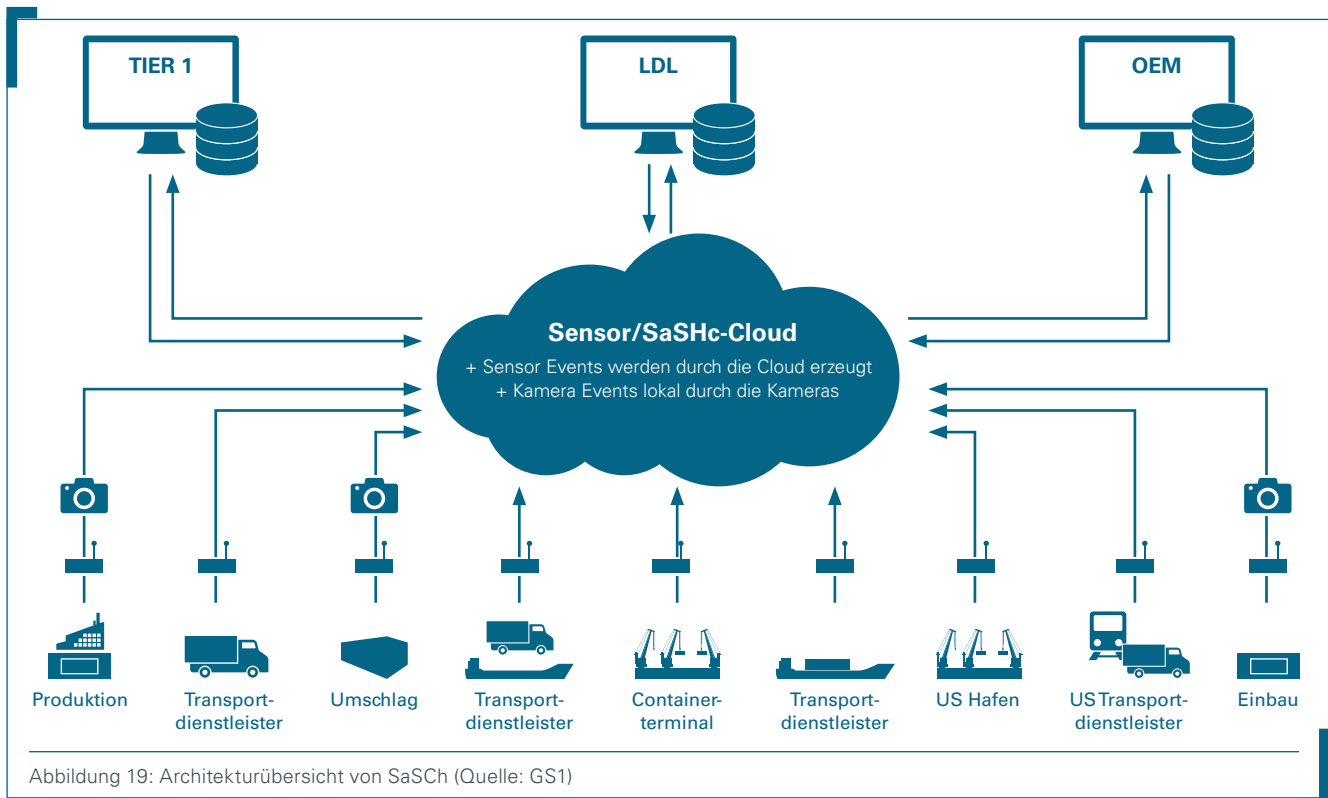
TIER 1

LDL

OEM

Sensor/SaSHc-Cloud

+ Sensor Events werden durch die Cloud erzeugt
+ Kamera Events lokal durch die Kameras

Produktion

Transportdienstleister

Umschlag

Transportdienstleister

Containerterminal

Transportdienstleister

US Hafen

US Transportdienstleister

Einbau

Abbildung 19: Architekturübersicht von SaSCh (Quelle: GS1)